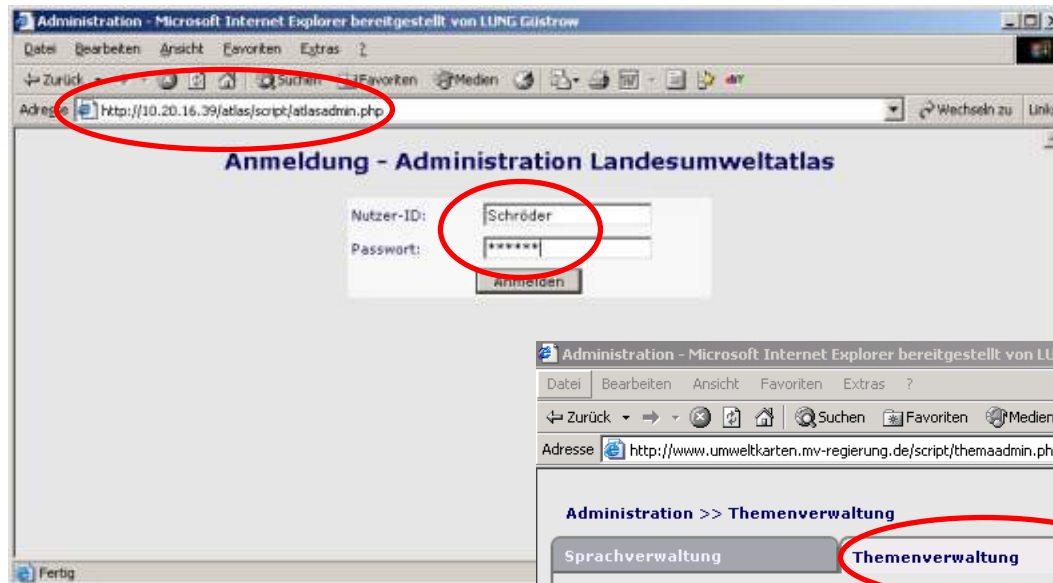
Administration - Microsoft Internet Explorer bereitgestellt von LUNG Güstrow

Datei Bearbeiten Ansicht Favoriten Extras ?

Zurück Suchen Favoriten Medien

Adresse http://10.20.16.39/atlas/script/atlasadmin.php Wechseln zu Links

Anmeldung - Administration Landesumweltatlas

Nutzer-ID: Schröder

Passwort: ******

Anmelden

Fertig

Administration - Microsoft Internet Explorer bereitgestellt von LU

Datei Bearbeiten Ansicht Favoriten Extras ?

Zurück Suchen Favoriten Medien

Adresse http://www.umweltkarten.mv-regierung.de/script/themaadmin.ph

Administration >> Themenverwaltung

Sprachverwaltung Themenverwaltung